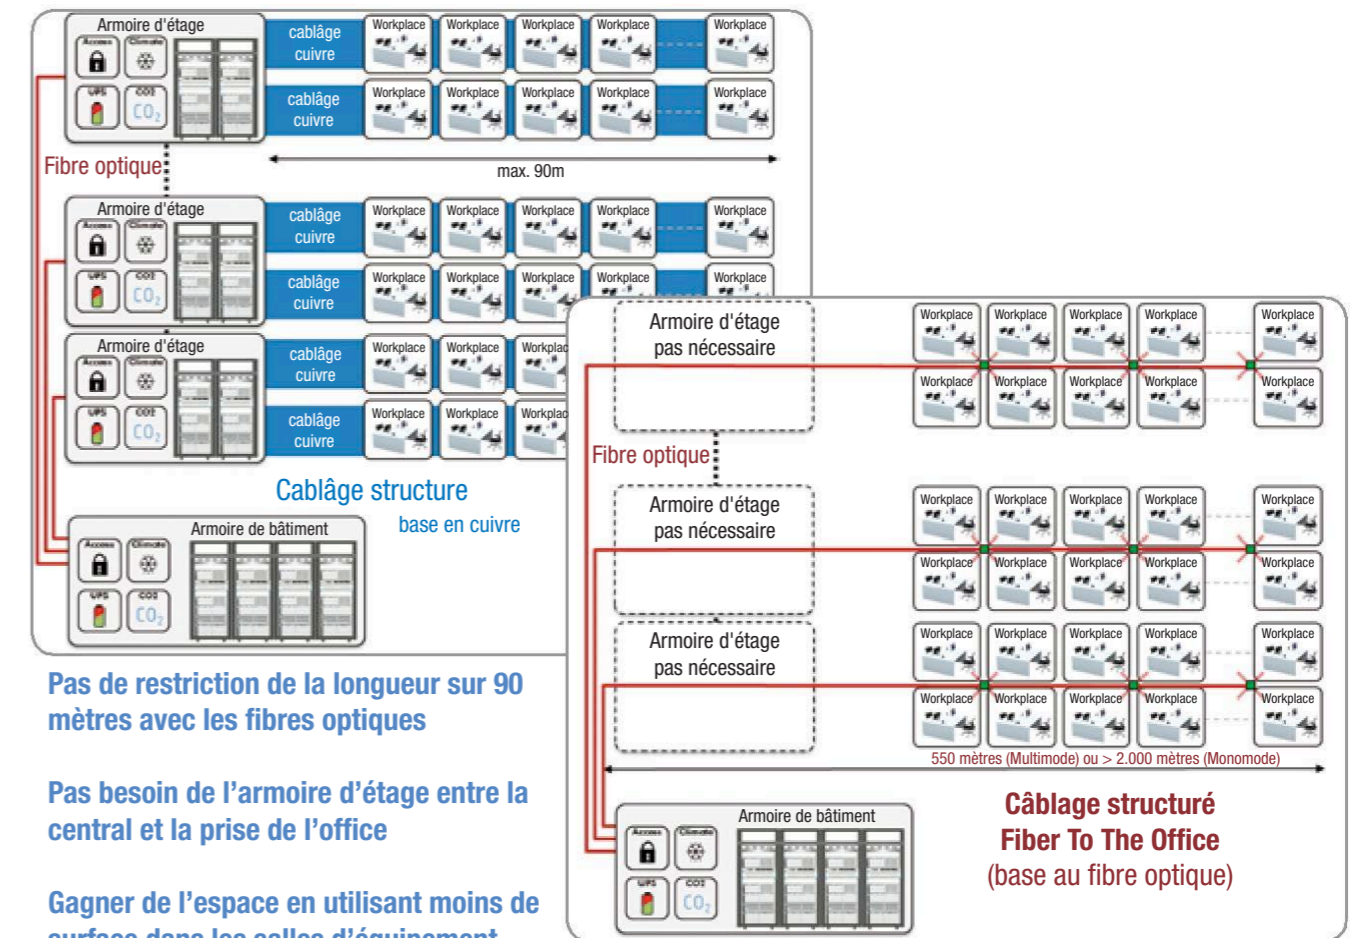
Armoire d'étage
Access
Climate
UPS
CO2
$CO_2$
câblage cuivre
Workplace
Workplace
Workplace
Workplace
Workplace
câblage cuivre
Workplace
Workplace
Workplace
Workplace
Workplace
Fibre optique
max. 90m

Armoire d'étage
Access
Climate
UPS
CO2
$CO_2$
câblage cuivre
Workplace
Workplace
Workplace
Workplace
Workplace
câblage cuivre
Workplace
Workplace
Workplace
Workplace
Workplace

Armoire d'étage
Access
Climate
UPS
CO2
$CO_2$
câblage cuivre
Workplace
Workplace
Workplac
câblage cuivre
Workplace
Workplace
Workplac

Câblâge structure
base en cuivre

Armoire de bâtiment
Access
Climate
UPS
CO2
$CO_2$

Pas de restriction de la longueur sur 90 mètres avec les fibres optiques

Pas besoin de l'armoire d'étage entre la central et la prise de l'office

Gagner de l'espace en utilisant moins de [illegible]

Armoire d'étage
pas nécessaire
Workplace
Workplace
Workplace
Workplace
Workplace
Workplace
Workplace
Workplace
Workplace
Workplace
Fibre optique

Armoire d'étage
pas nécessaire
Workplace
Workplace
Workplace
Workplace
Workplace
Workplace
Workplace
Workplace
Workplace
Workplace

Armoire d'étage
pas nécessaire
Workplace
Workplace
Workplace
Workplace
Workplace
Workplace
Workplace
Workplace
Workplace
Workplace
550 mètres (Multimode) ou > 2.000 mètres (Monomode)

Armoire de bâtiment
Access
Climate
UPS
CO2
$CO_2$

Câblage structuré
Fiber To The Office
(base au fibre optique)